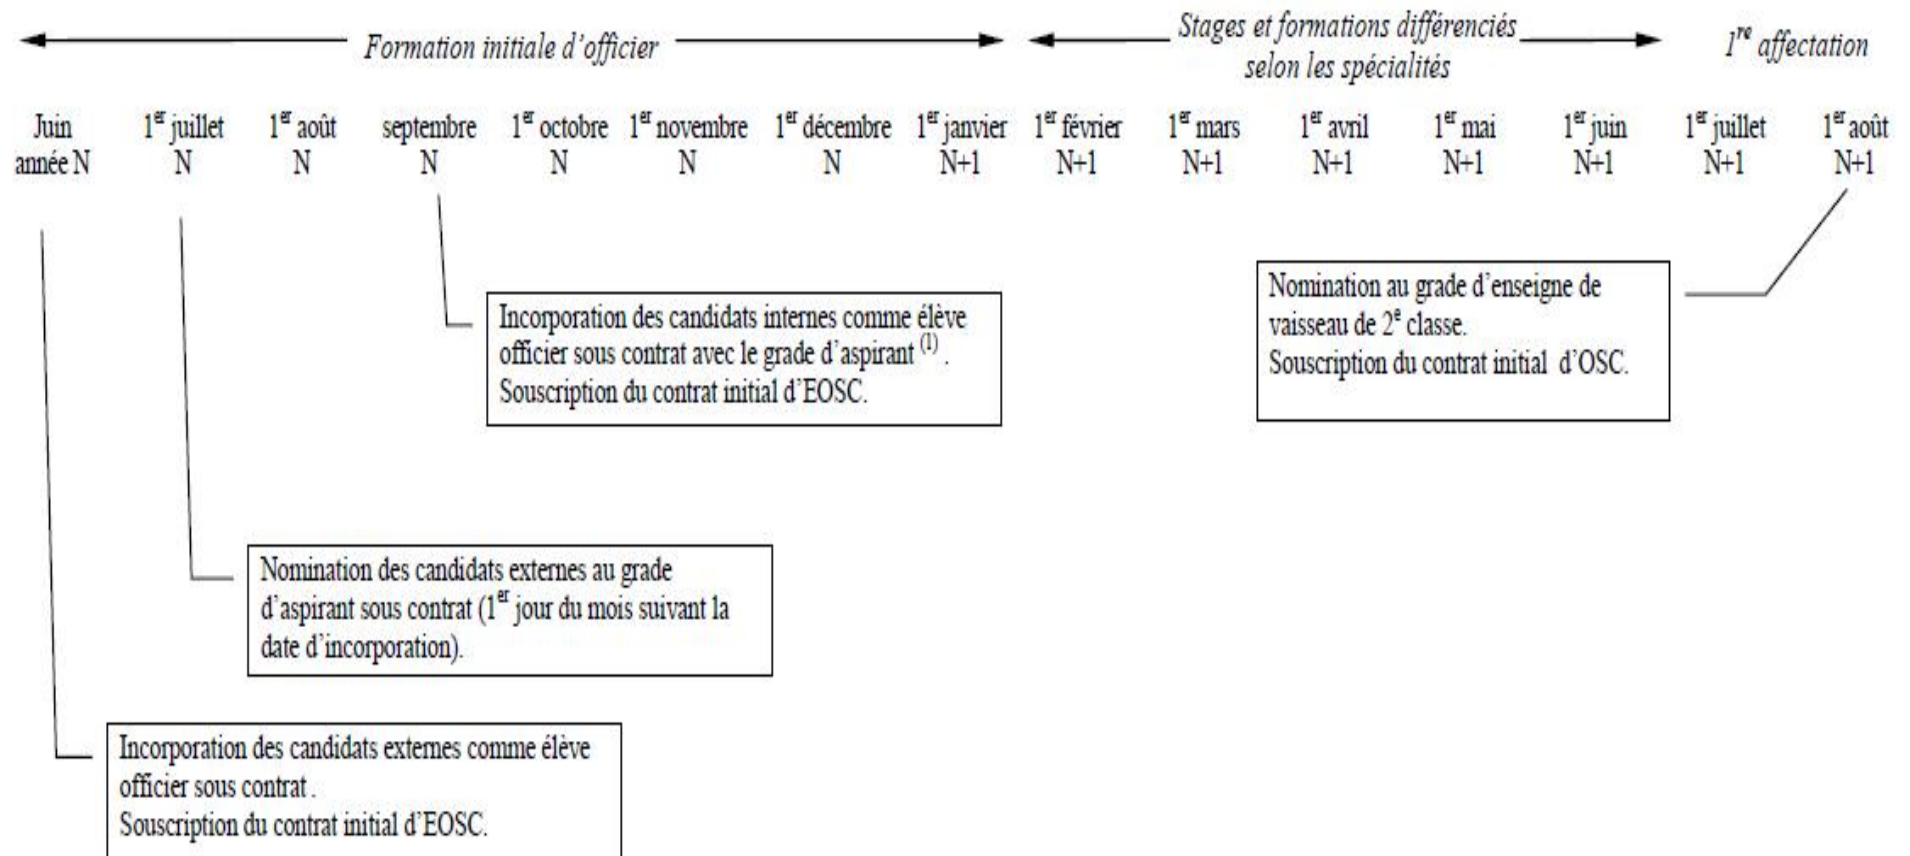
Formation initiale d'officier

Stages et formations différenciés selon les spécialités

1re affectation

Juin année N

1er juillet N

1er août N

septembre N

1er octobre N

1er novembre N

1er décembre N

1er janvier N+1

1er février N+1

1er mars N+1

1er avril N+1

1er mai N+1

1er juin N+1

1er juillet N+1

1er août N+1

Incorporation des candidats internes comme élève officier sous contrat avec le grade d'aspirant $^{(1)}$. Souscription du contrat initial d'EOSC.

Nomination au grade d'enseigne de vaisseau de 2e classe. Souscription du contrat initial d'OSC.

Nomination des candidats externes au grade d'aspirant sous contrat (1er jour du mois suivant la date d'incorporation).

Incorporation des candidats externes comme élève officier sous contrat . Souscription du contrat initial d'EOSC.